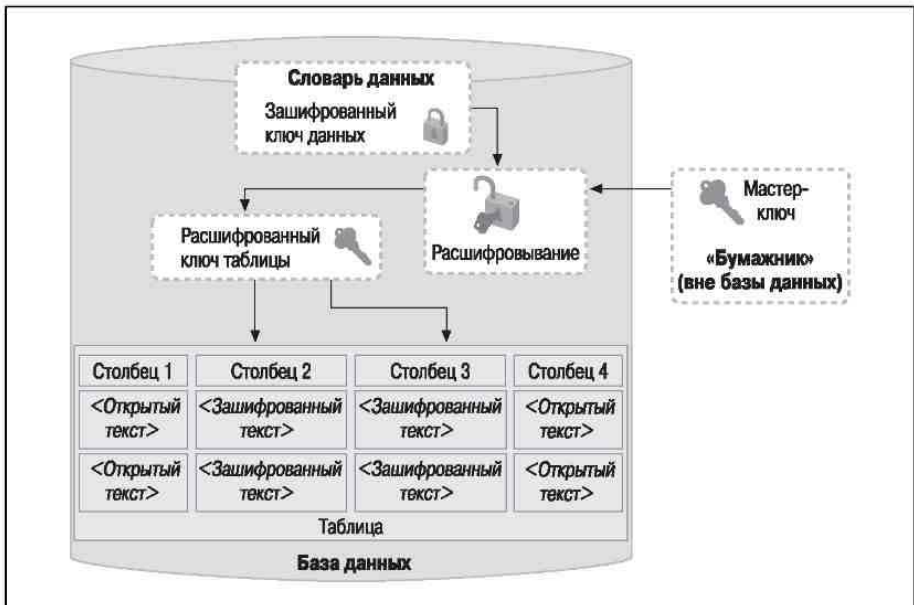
Словарь данных

Зашифрованный ключ данных

Расшифрованный ключ таблицы

Расшифровывание

Мастер-ключ

«Бумажник»
(вне базы данных)

| Столбец 1 | Столбец 2 | Столбец 3 | Столбец 4 |
|---|---|---|---|
| <Открытый текст> | <Зашифрованный текст> | <Зашифрованный текст> | <Открытый текст> |
| <Открытый текст> | <Зашифрованный текст> | <Зашифрованный текст> | <Открытый текст> |

Таблица

База данных